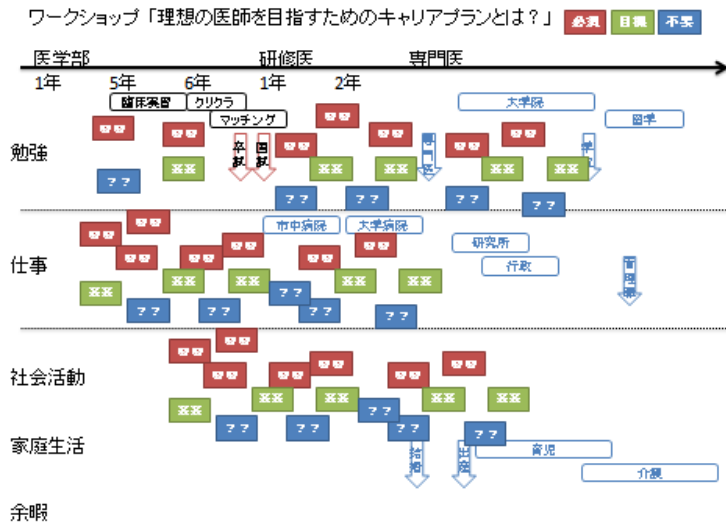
ワークショップ「理想の医師を目指すためのキャリアプランとは？」 必須 目標 不要

医学部 研修医 専門医

1年 5年 6年 1年 2年

臨床実習 クリクラ マッチング 大学院 留学

卒試 国試 専門医 学位

勉強

〇〇 〇〇 〇〇 〇〇 〇〇 〇〇 〇〇

ХХ ХХ ХХ ХХ ХХ ХХ

？？ ？？ ？？ ？？ ？？

市中病院 大学病院 研究所 行政 開業

仕事

〇〇 〇〇 〇〇 〇〇 〇〇 〇〇 〇〇

ХХ ХХ ХХ ХХ ХХ

？？ ？？ ？？ ？？ ？？

社会活動

〇〇 〇〇 〇〇 〇〇 〇〇 〇〇

ХХ ХХ ХХ ХХ ХХ

？？ ？？ ？？ ？？ ？？

家庭生活

結婚 出産 育児 介護

余暇